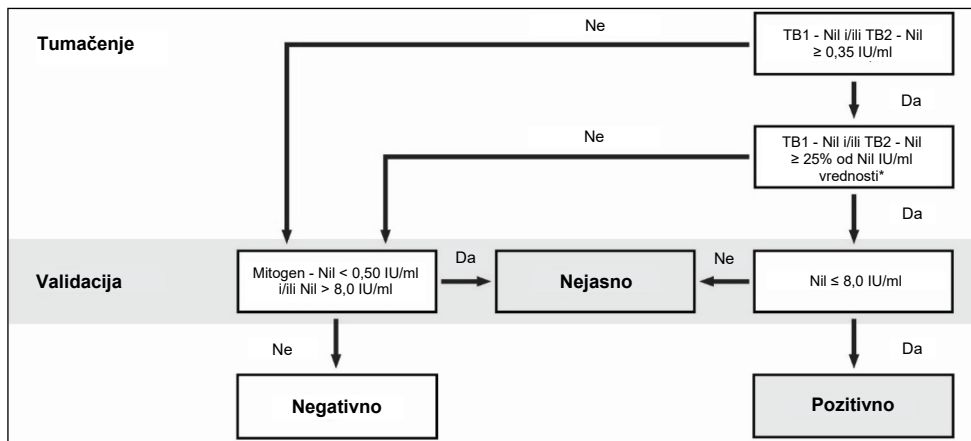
Tumačenje

Ne

TB1 - Nil i/ili TB2 - Nil ≥ 0,35 IU/ml

Da

Ne

TB1 - Nil i/ili TB2 - Nil ≥ 25% od Nil IU/ml vrednosti*

Da

Validacija

Mitogen - Nil < 0,50 IU/ml i/ili Nil > 8,0 IU/ml

Da

Nejasno

Ne

Nil ≤ 8,0 IU/ml

Ne

Da

Negativno

Pozitivno